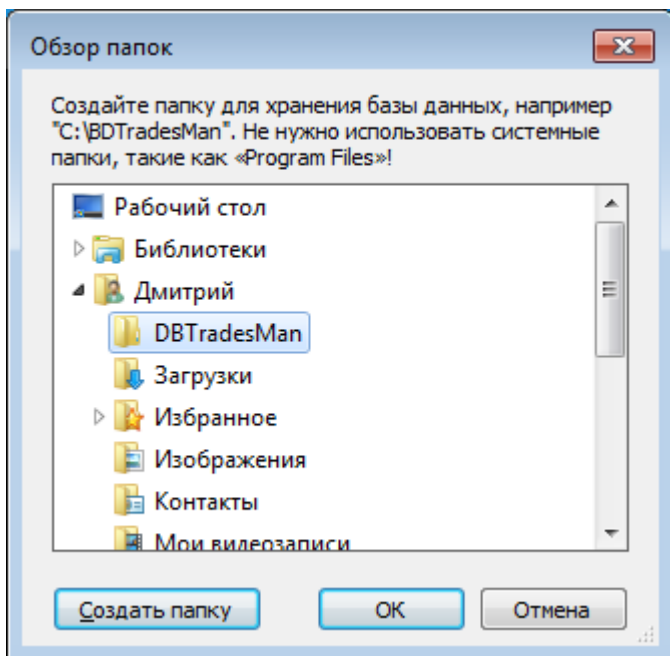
Обзор папок

Создайте папку для хранения базы данных, например "C:\BDTradesMan". Не нужно использовать системные папки, такие как «Program Files»!

Рабочий стол
Библиотеки
Дмитрий
DBTradesMan
Загрузки
Избранное
Изображения
Контакты
Мои видеозаписи

Создать папку
OK
Отмена